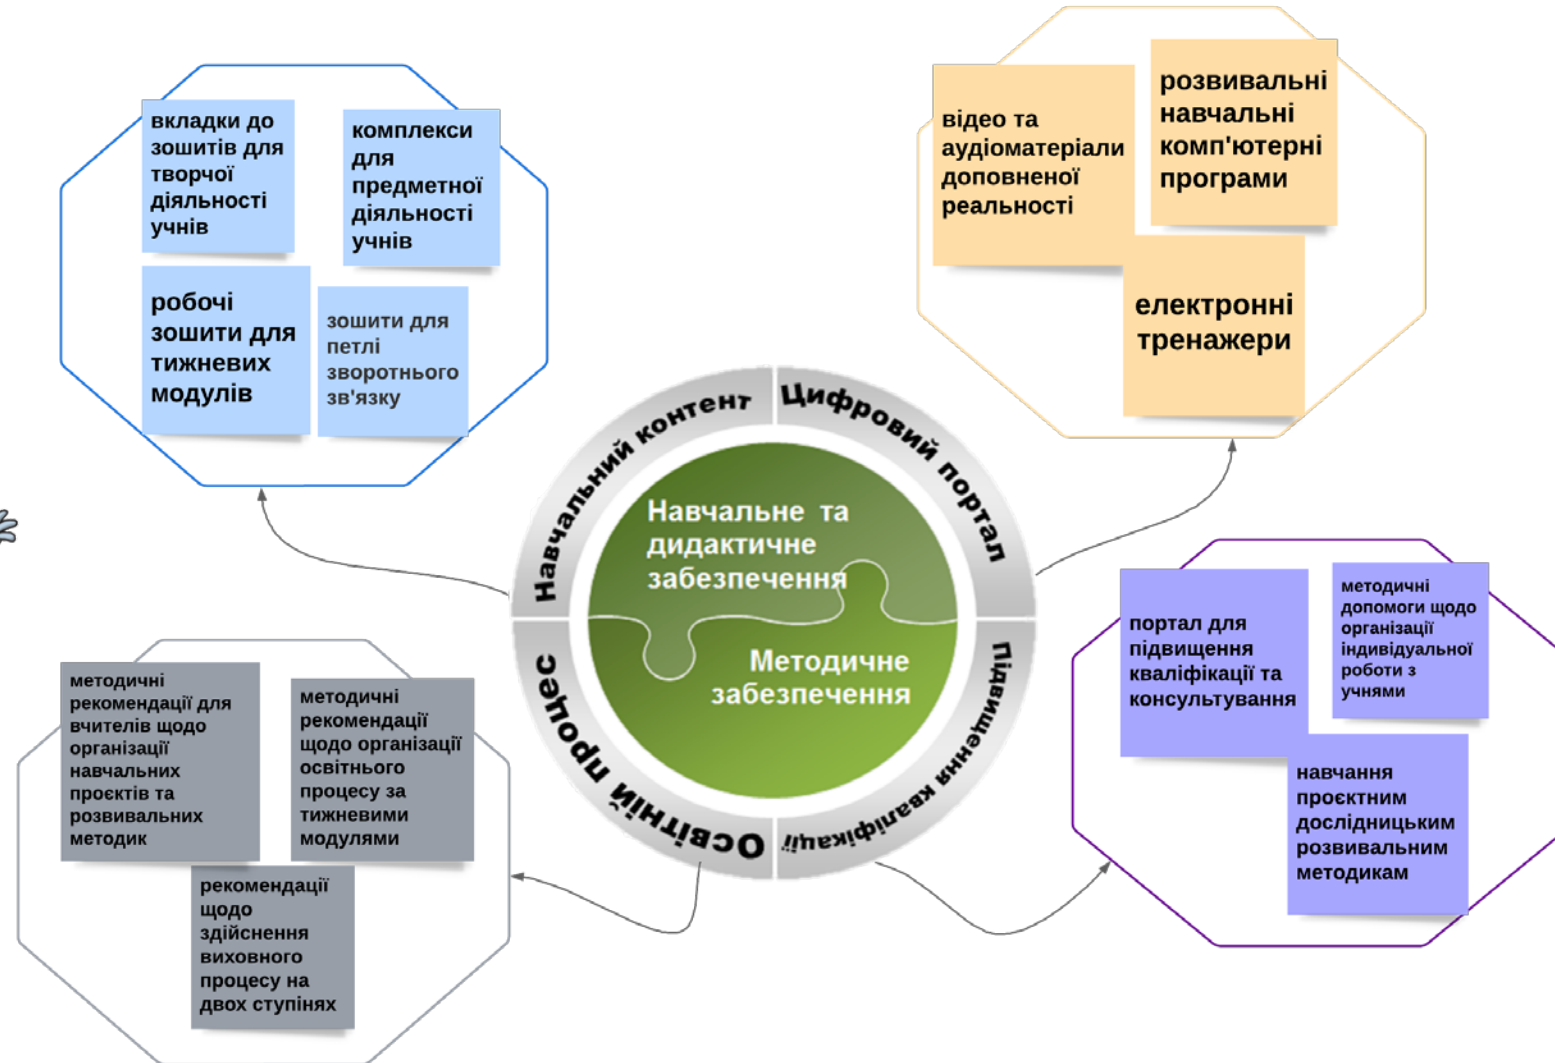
вкладки до зошитів для творчої діяльності учнів

комплекси для предметної діяльності учнів

робочі зошити для тижневих модулів

зошити для петлі зворотного зв'язку

відео та аудіоматеріали доповненої реальності

розвивальні навчальні комп'ютерні програми

електронні тренажери

Навчальний контент

Цифровий портал

Навчальне та дидактичне забезпечення

Методичне забезпечення

Освітній процес

Підвищення кваліфікації

портал для підвищення кваліфікації та консультування

методичні допомоги щодо організації індивідуальної роботи з учнями

навчання проєктним дослідницьким розвивальним методикам

методичні рекомендації для вчителів щодо організації навчальних проєктів та розвивальних методик

методичні рекомендації щодо організації освітнього процесу за тижневими модулями

рекомендації щодо здійснення виховного процесу на двох ступінях